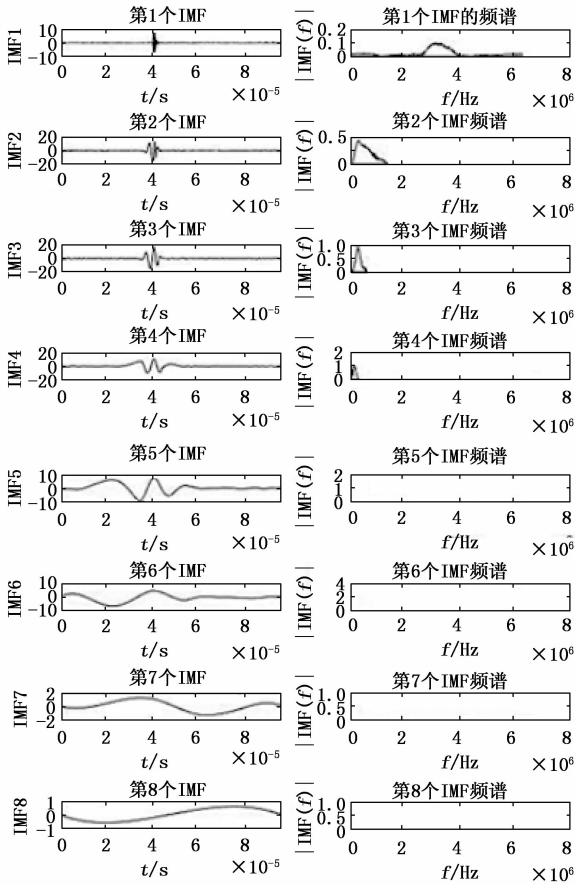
第1个IMF
IMF1
10
0
−10
0 2 4 6 8
$t$/s $\times10^{-5}$

第1个IMF的频谱
|IMF($f$)|
0.2
0.1
0
0 2 4 6
$f$/Hz $\times10^{6}$

第2个IMF
IMF2
20
0
−20
0 2 4 6 8
$t$/s $\times10^{-5}$

第2个IMF频谱
|IMF($f$)|
0.5
0
0 2 4 6 8
$f$/Hz $\times10^{6}$

第3个IMF
IMF3
20
0
−20
0 2 4 6 8
$t$/s $\times10^{-5}$

第3个IMF频谱
|IMF($f$)|
1
0.5
0
0 2 4 6 8
$f$/Hz $\times10^{6}$

第4个IMF
IMF4
20
0
−20
0 2 4 6 8
$t$/s $\times10^{-5}$

第4个IMF频谱
|IMF($f$)|
2
1
0
0 2 4 6 8
$f$/Hz $\times10^{6}$

第5个IMF
IMF5
10
0
−10
0 2 4 6 8
$t$/s $\times10^{-5}$

第5个IMF频谱
|IMF($f$)|
2
1
0
0 2 4 6 8
$f$/Hz $\times10^{6}$

第6个IMF
IMF6
10
0
−10
0 2 4 6 8
$t$/s $\times10^{-5}$

第6个IMF频谱
|IMF($f$)|
4
2
0
0 2 4 6 8
$f$/Hz $\times10^{6}$

第7个IMF
IMF7
2
0
−2
0 2 4 6 8
$t$/s $\times10^{-5}$

第7个IMF频谱
|IMF($f$)|
1.0
0.5
0
0 2 4 6 8
$f$/Hz $\times10^{6}$

第8个IMF
IMF8
1
0
−1
0 2 4 6 8
$t$/s $\times10^{-5}$

第8个IMF频谱
|IMF($f$)|
1.0
0.5
0
0 2 4 6 8
$f$/Hz $\times10^{6}$